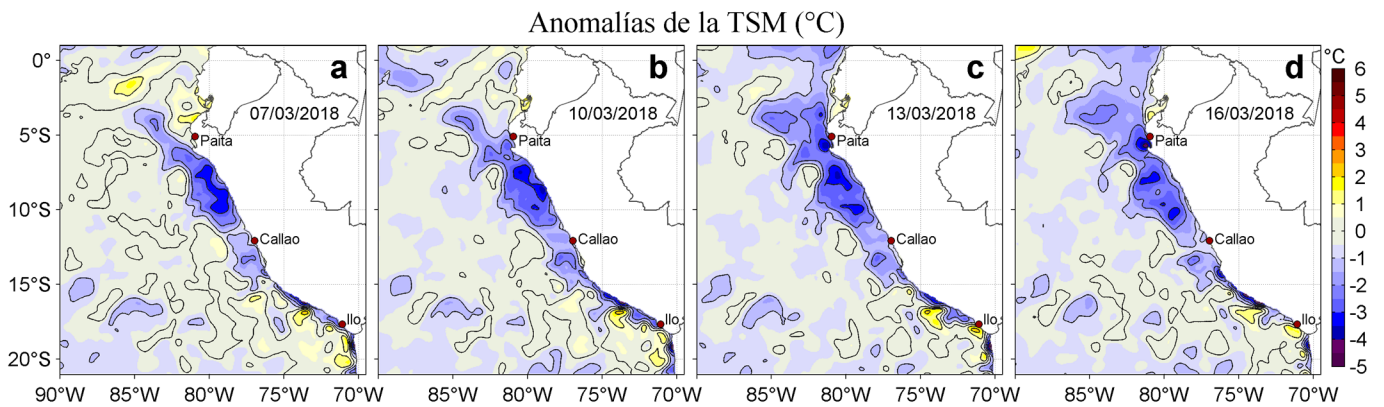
Anomalías de la TSM (°C)

a
07/03/2018
Paita
Callao
Ilo

b
10/03/2018
Paita
Callao
Ilo

c
13/03/2018
Paita
Callao
Ilo

d
16/03/2018
Paita
Callao
Ilo

0°
5°S
10°S
15°S
20°S

90°W 85°W 80°W 75°W 70°W
85°W 80°W 75°W 70°W
85°W 80°W 75°W 70°W
85°W 80°W 75°W 70°W

°C
6
5
4
3
2
1
0
-1
-2
-3
-4
-5